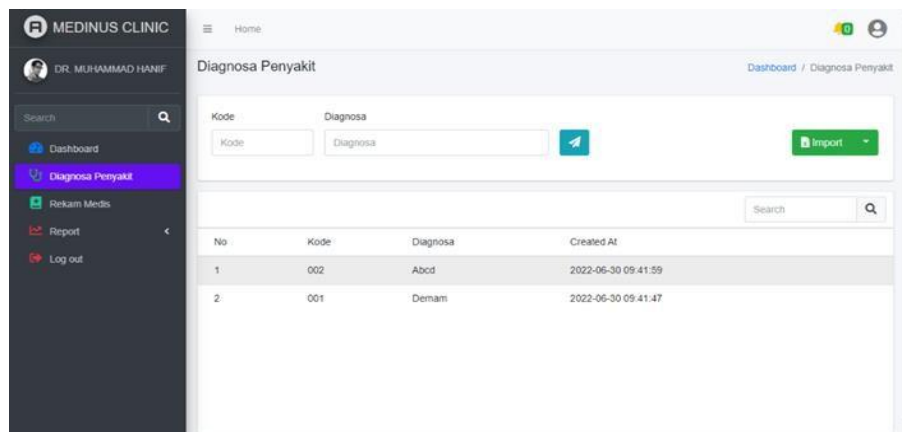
MEDINUS CLINIC

DR. MUHAMMAD HANIF

Search

Dashboard

Diagnosa Penyakit

Rekam Medis

Report

Log out

Home

0

Diagnosa Penyakit

Dashboard / Diagnosa Penyakit

Kode

Kode

Diagnosa

Diagnosa

Import

Search

| No | Kode | Diagnosa | Created At |
|---|---|---|---|
| 1 | 002 | Abcd | 2022-06-30 09:41:59 |
| 2 | 001 | Demam | 2022-06-30 09:41:47 |